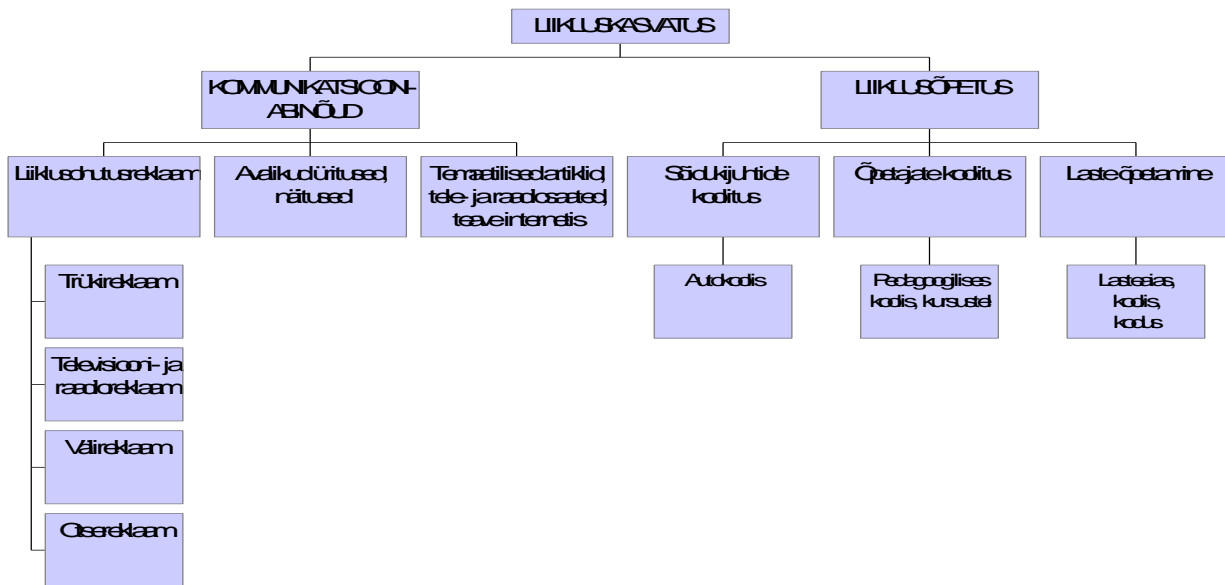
LIIKLUSKASVATUS

KOMMUNIKATSIOON-ABINÕUD

LIIKLUSÕPETUS

Liiklusohutusreklaam

Avalikud üritused, näitused

Temaatilised artiklid, tele- ja raadiosaated, teave internetis

Sõidukijuhtide koolitus

Õpetajate koolitus

Laste õpetamine

Trükireklaam

Televisiooni- ja raadioreklaam

Välireklaam

Otsereklaam

Autokoolis

Pedagoogilises koolis, kursustel

Lasteaias, koolis, kodus